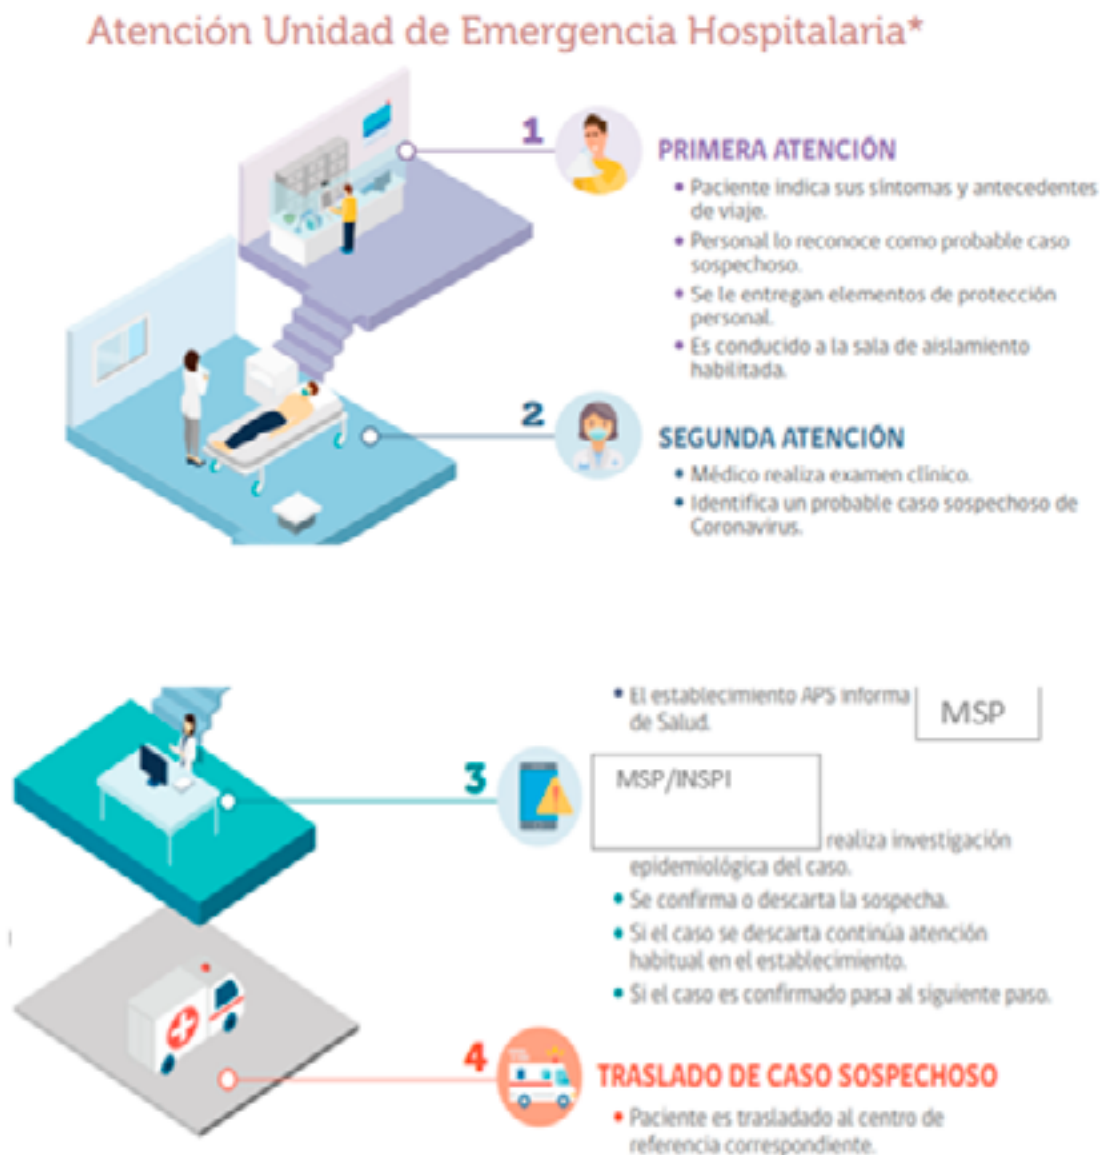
Atención Unidad de Emergencia Hospitalaria*

1

PRIMERA ATENCIÓN

• Paciente indica sus síntomas y antecedentes de viaje.
• Personal lo reconoce como probable caso sospechoso.
• Se le entregan elementos de protección personal.
• Es conducido a la sala de aislamiento habilitada.

2

SEGUNDA ATENCIÓN

• Médico realiza examen clínico.
• Identifica un probable caso sospechoso de Coronavirus.

3

• El establecimiento APS informa MSP de Salud.

MSP/INSPI realiza investigación epidemiológica del caso.
• Se confirma o descarta la sospecha.
• Si el caso se descarta continúa atención habitual en el establecimiento.
• Si el caso es confirmado pasa al siguiente paso.

4

TRASLADO DE CASO SOSPECHOSO

• Paciente es trasladado al centro de referencia correspondiente.